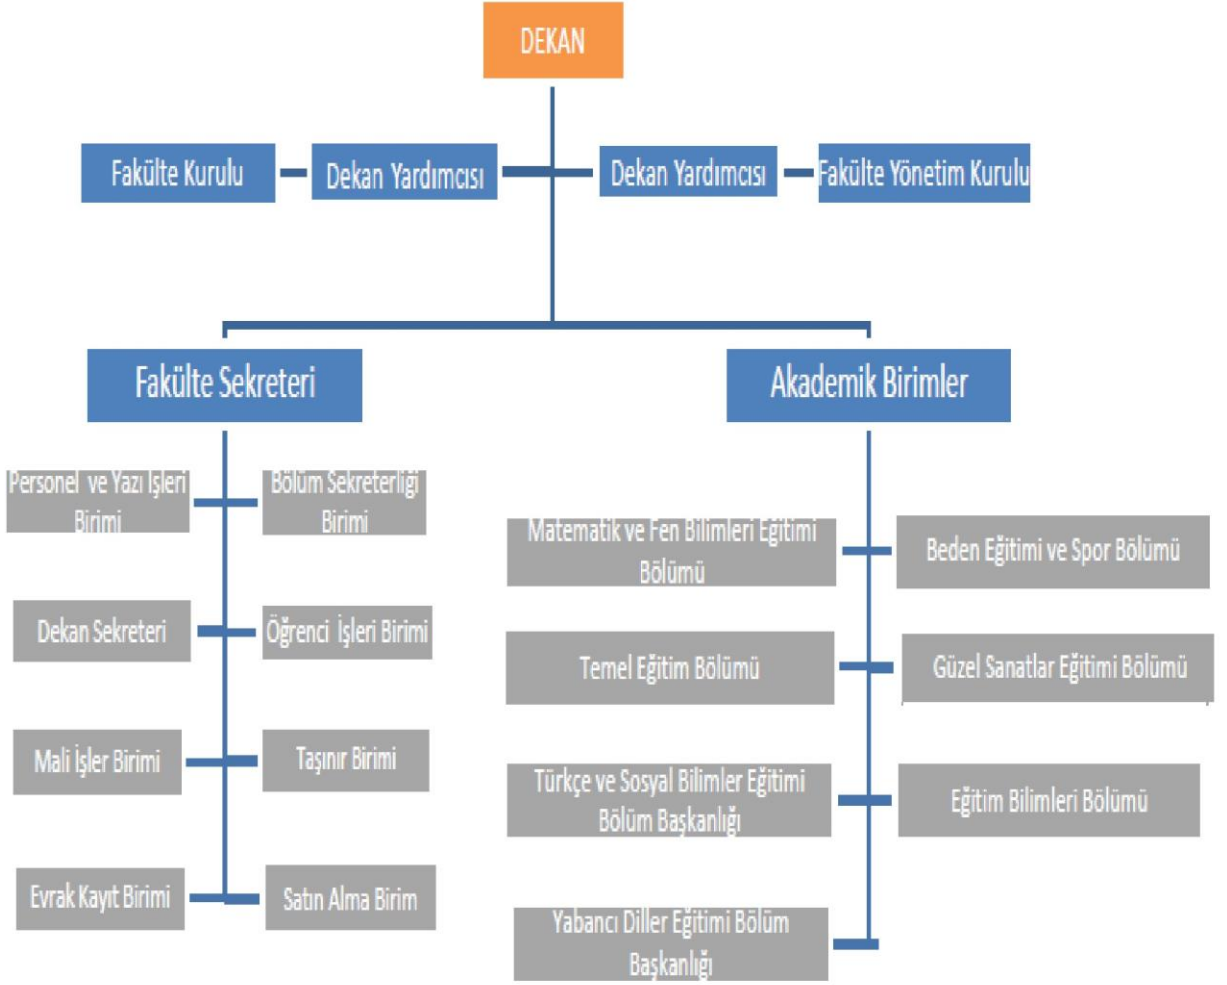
DEKAN

Fakülte Kurulu

Dekan Yardımcısı

Dekan Yardımcısı

Fakülte Yönetim Kurulu

Fakülte Sekreteri

Akademik Birimler

Personel ve Yazı İşleri Birimi

Bölüm Sekreterliği Birimi

Dekan Sekreteri

Öğrenci İşleri Birimi

Mali İşler Birimi

Taşınır Birimi

Evrak Kayıt Birimi

Satın Alma Birim

Matematik ve Fen Bilimleri Eğitimi Bölümü

Beden Eğitimi ve Spor Bölümü

Temel Eğitim Bölümü

Güzel Sanatlar Eğitimi Bölümü

Türkçe ve Sosyal Bilimler Eğitimi Bölüm Başkanlığı

Eğitim Bilimleri Bölümü

Yabancı Diller Eğitimi Bölüm Başkanlığı